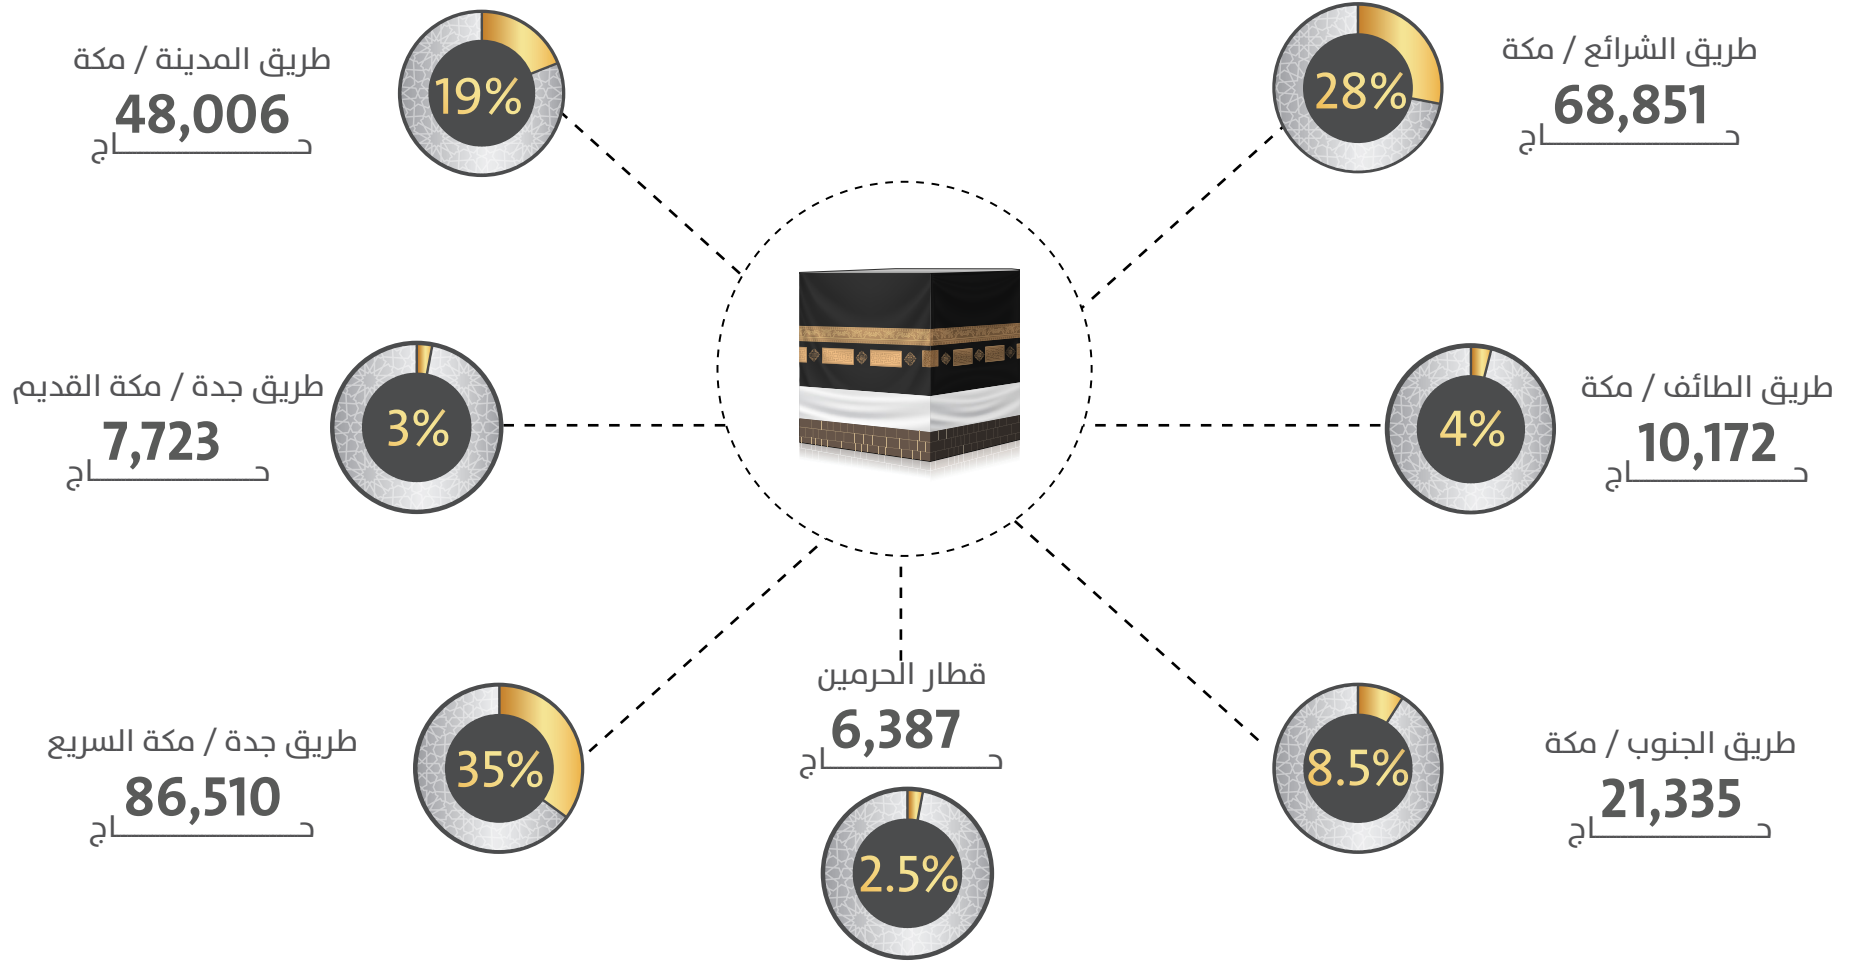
طريق الشرائع / مكة
68,851
حاج
28%

طريق المدينة / مكة
48,006
حاج
19%

طريق الطائف / مكة
10,172
حاج
4%

طريق جدة / مكة القديم
7,723
حاج
3%

طريق الجنوب / مكة
21,335
حاج
8.5%

قطار الحرمين
6,387
حاج
2.5%

طريق جدة / مكة السريع
86,510
حاج
35%